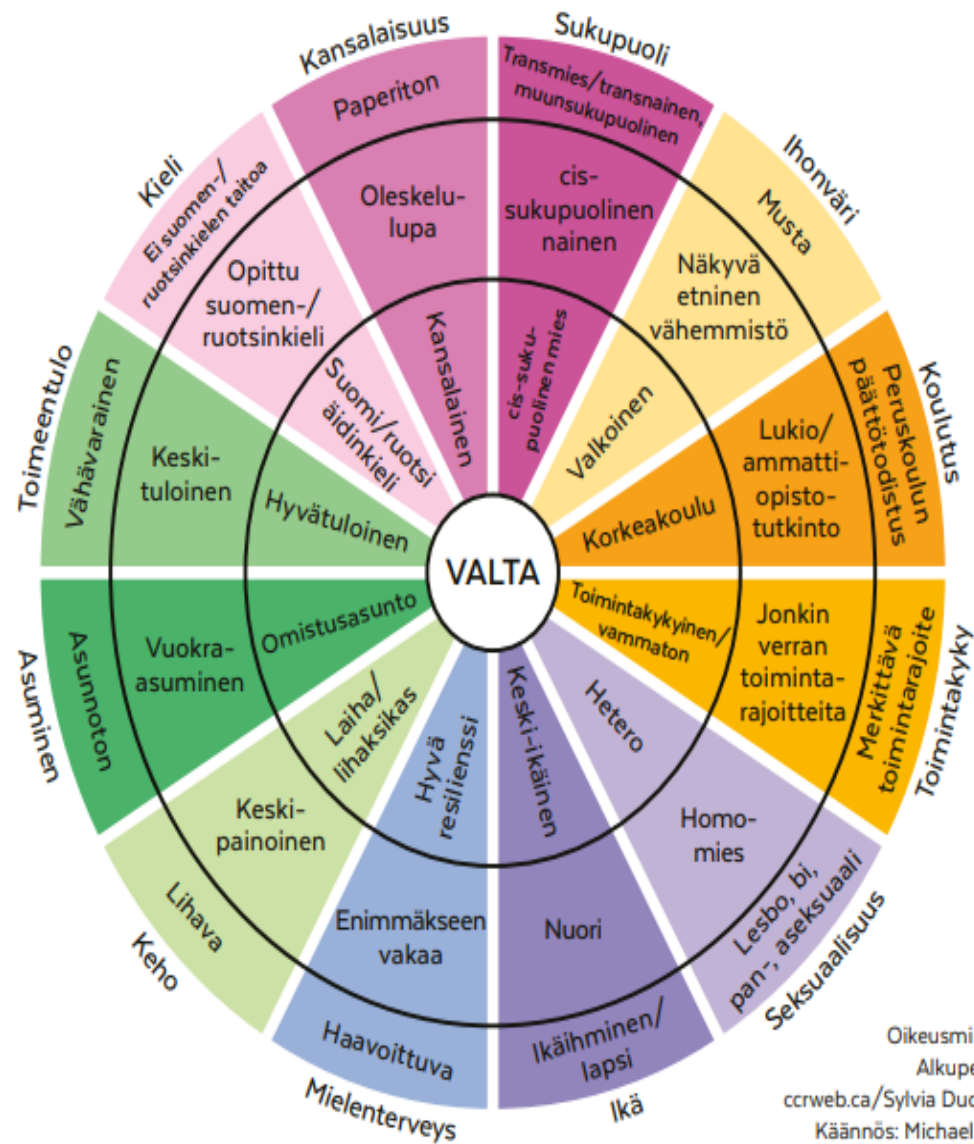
VALTA

Kansalaisuus
Paperiton
Oleskelulupa
Kansalainen

Sukupuoli
Transmies/transnainen, muunsukupuolinen
cis-sukupuolinen nainen
cis-sukupuolinen mies

Ihonväri
Musta
Näkyvä etninen vähemmistö
Valkoinen

Koulutus
Peruskoulun päättötodistus
Lukio/ammattiopistotutkinto
Korkeakoulu

Toimintakyky
Merkittävä toimintarajoite
Jonkin verran toimintarajoitteita
Toimintakykyinen/vammaton

Seksuaalisuus
Lesbo, bi, pan-, aseksuaali
Homomies
Hetero

Ikä
Ikäihminen/lapsi
Nuori
Keski-ikäinen

Mielenterveys
Haavoittuva
Enimmäkseen vakaa
Hyvä resilienssi

Keho
Lihava
Keskipainoinen
Laiha/lihaksikas

Asuminen
Asunnoton
Vuokra-asuminen
Omistusasunto

Toimeentulo
Vähävarainen
Keskituloinen
Hyvätuloinen

Kieli
Ei suomen-/ruotsinkielen taitoa
Opittu suomen-/ruotsinkieli
Suomi/ruotsi äidinkieli

Oikeusmi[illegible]
Alkupe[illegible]
ccrweb.ca/Sylvia Duc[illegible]
Käännös: Michael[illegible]